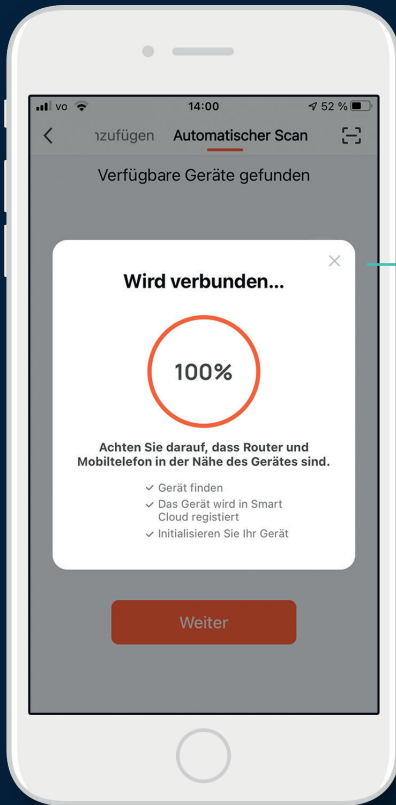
vo 14:00 52 %

ızufügen Automatischer Scan

Verfügbare Geräte gefunden

Wird verbunden...

100%

Achten Sie darauf, dass Router und Mobiltelefon in der Nähe des Gerätes sind.

✓ Gerät finden
✓ Das Gerät wird in Smart Cloud registiert
✓ Initialisieren Sie Ihr Gerät

Weiter